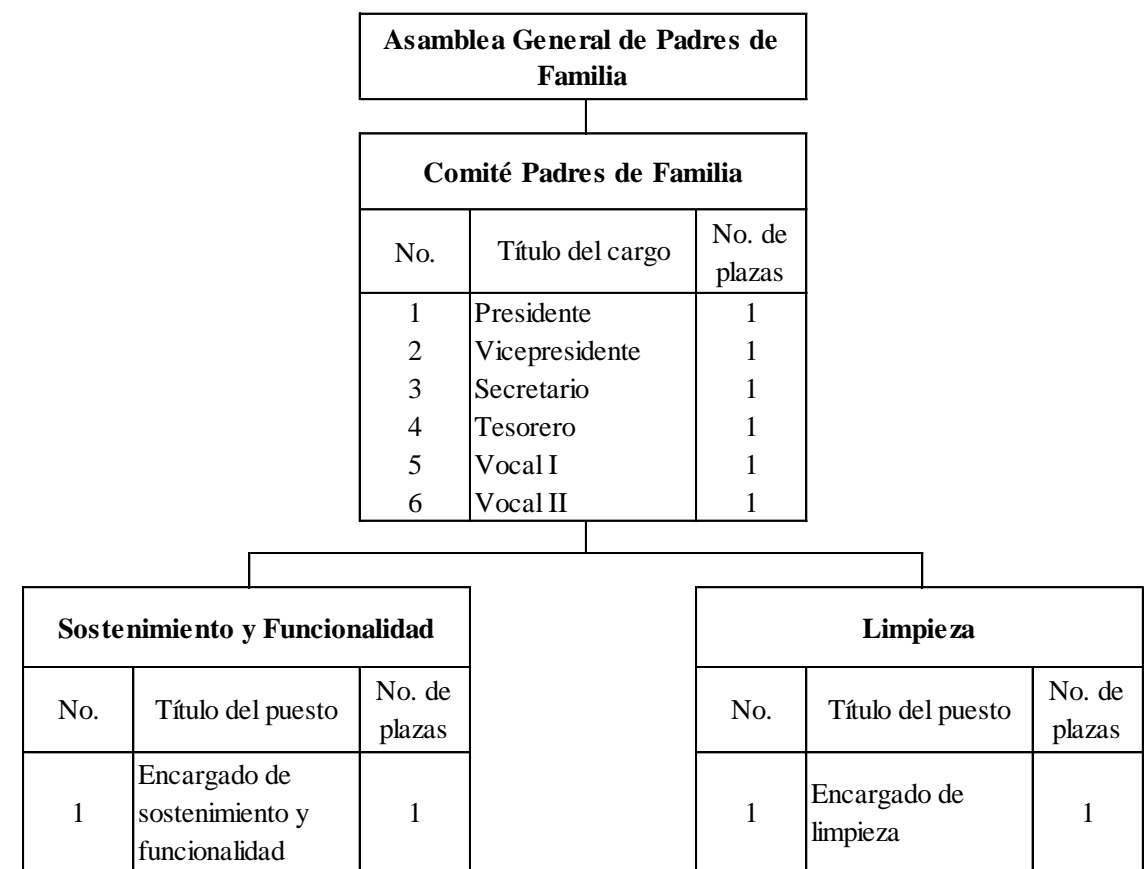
Asamblea General de Padres de Familia

Comité Padres de Familia

| No. | Título del cargo | No. de plazas |
|---|---|---|
| 1 | Presidente | 1 |
| 2 | Vicepresidente | 1 |
| 3 | Secretario | 1 |
| 4 | Tesorero | 1 |
| 5 | Vocal I | 1 |
| 6 | Vocal II | 1 |

Sostenimiento y Funcionalidad

| No. | Título del puesto | No. de plazas |
|---|---|---|
| 1 | Encargado de sostenimiento y funcionalidad | 1 |

Limpieza

| No. | Título del puesto | No. de plazas |
|---|---|---|
| 1 | Encargado de limpieza | 1 |